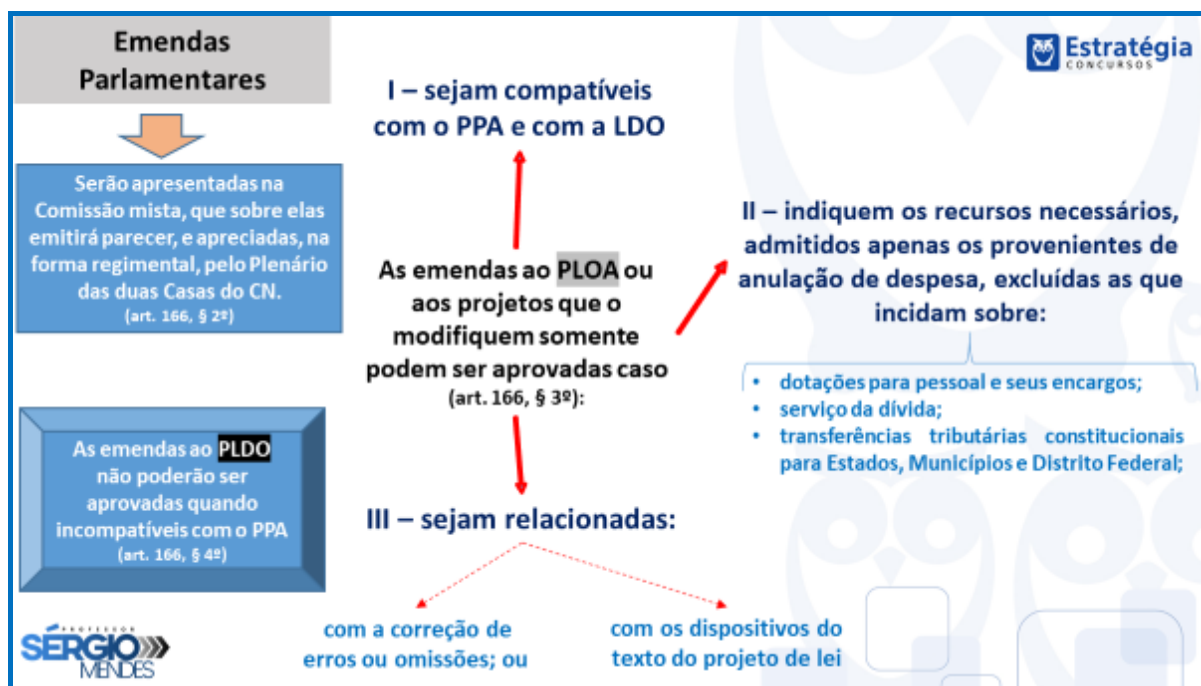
Emendas Parlamentares

Serão apresentadas na Comissão mista, que sobre elas emitirá parecer, e apreciadas, na forma regimental, pelo Plenário das duas Casas do CN.
(art. 166, § 2º)

As emendas ao PLDO não poderão ser aprovadas quando incompatíveis com o PPA
(art. 166, § 4º)

Estratégia CONCURSOS

I – sejam compatíveis com o PPA e com a LDO

As emendas ao PLOA ou aos projetos que o modifiquem somente podem ser aprovadas caso
(art. 166, § 3º):

II – indiquem os recursos necessários, admitidos apenas os provenientes de anulação de despesa, excluídas as que incidam sobre:

- dotações para pessoal e seus encargos;
- serviço da dívida;
- transferências tributárias constitucionais para Estados, Municípios e Distrito Federal;

III – sejam relacionadas:

com a correção de erros ou omissões; ou

com os dispositivos do texto do projeto de lei

PROFESSOR SÉRGIO MENDES